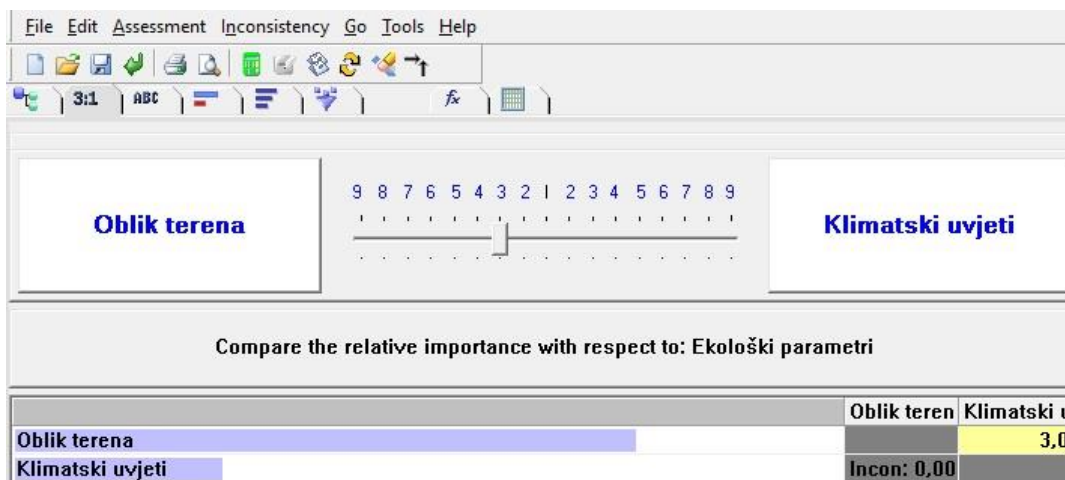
File Edit Assessment Inconsistency Go Tools Help

3:1 ABC $f_x$

Oblik terena

9 8 7 6 5 4 3 2 1 2 3 4 5 6 7 8 9

Klimatski uvjeti

Compare the relative importance with respect to: Ekološki parametri

| | Oblik teren | Klimatski u |
|---|---|---|
| Oblik terena | | 3,0 |
| Klimatski uvjeti | Incon: 0,00 | |